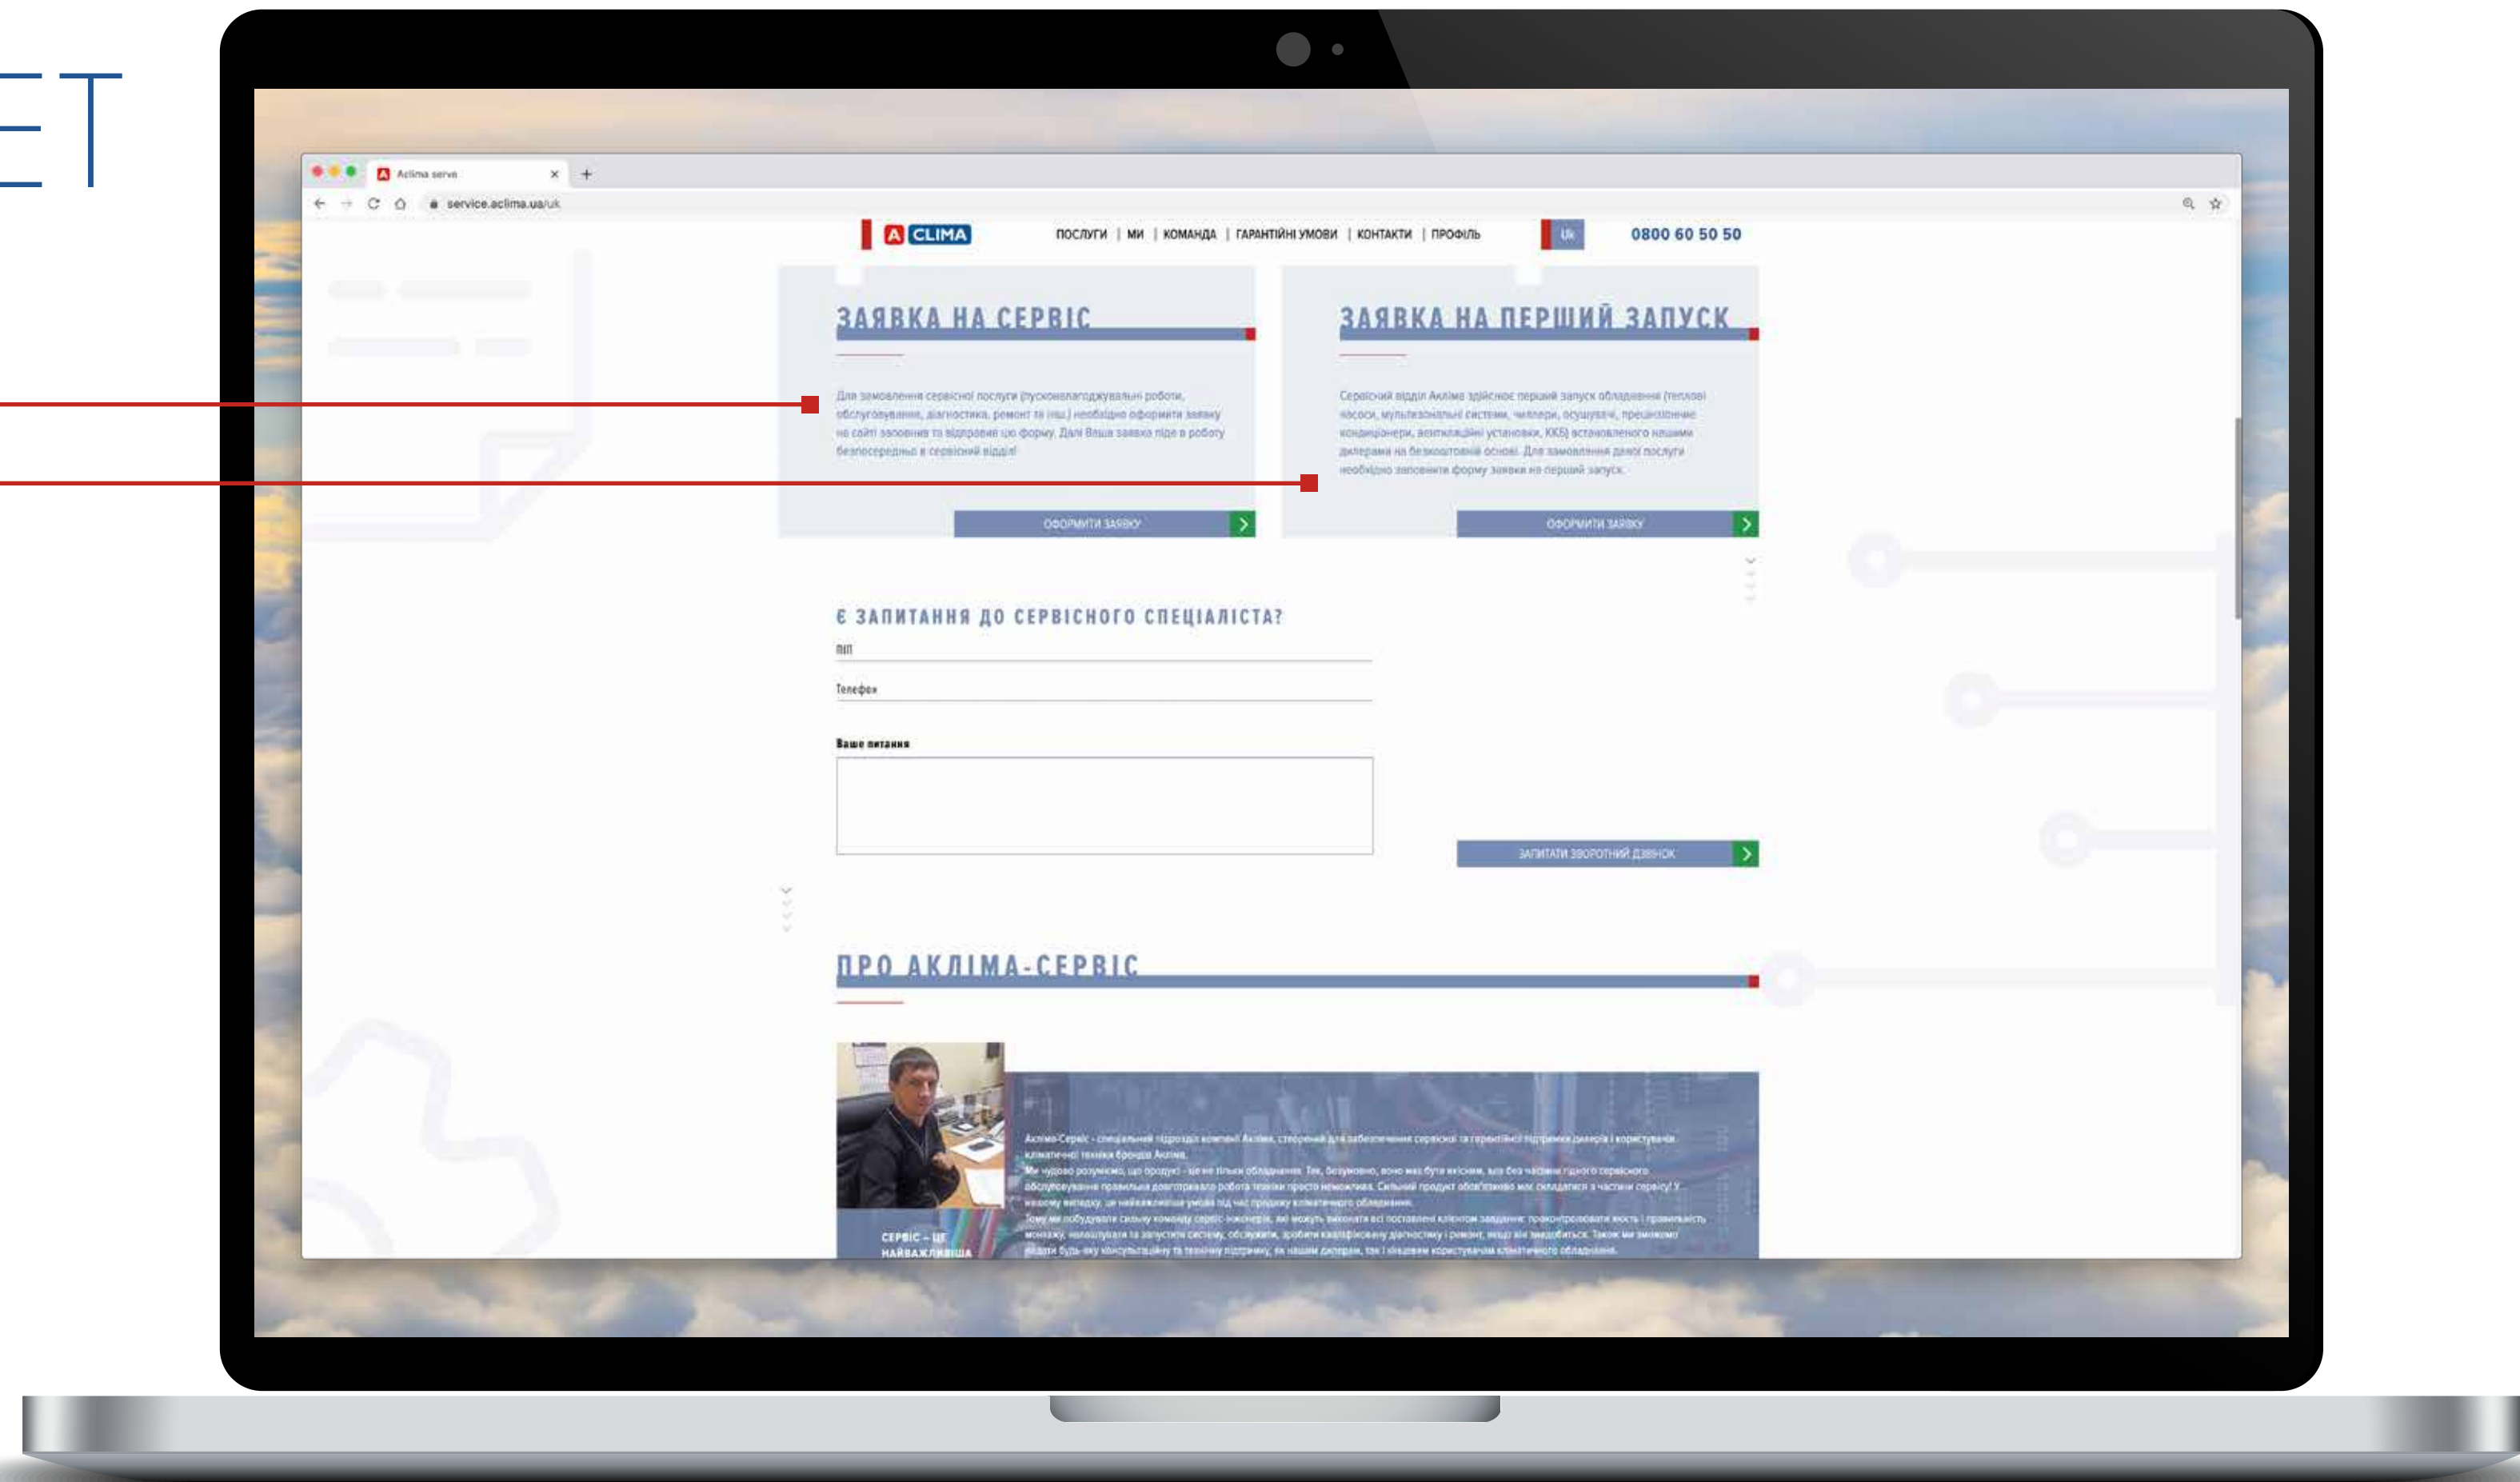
ET

Aclima serve

service.aclima.ua/uk

A CLIMA

ПОСЛУГИ | МИ | КОМАНДА | ГАРАНТІЙНІ УМОВИ | КОНТАКТИ | ПРОФІЛЬ

Uk

0800 60 50 50

ЗАЯВКА НА СЕРВІС

Для замовлення сервісної послуги (пусконалагоджувальні роботи, обслуговування, діагностика, ремонт та інш.) необхідно оформити заявку на сайті заповнив та відправив цю форму. Далі Ваша заявка піде в роботу безпосередньо в сервісний відділ!

ОФОРМИТИ ЗАЯВКУ

ЗАЯВКА НА ПЕРШИЙ ЗАПУСК

Сервісний відділ Акліма здійснює перший запуск обладнання (теплові насоси, мультизональні системи, чиллери, осушувачі, прецизійне кондиціонери, вентиляційні установки, ККБ) встановленого нашими дилерами на безкоштовній основі. Для замовлення даної послуги необхідно заповнити форму заявки на перший запуск.

ОФОРМИТИ ЗАЯВКУ

Є ЗАПИТАННЯ ДО СЕРВІСНОГО СПЕЦІАЛІСТА?

ПІП

Телефон

Ваше питання

ЗАПИТАТИ ЗВОРОТНИЙ ДЗВІНОК

ПРО АКЛІМА-СЕРВІС

СЕРВІС – ЦЕ НАЙВАЖЛИВІША

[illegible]